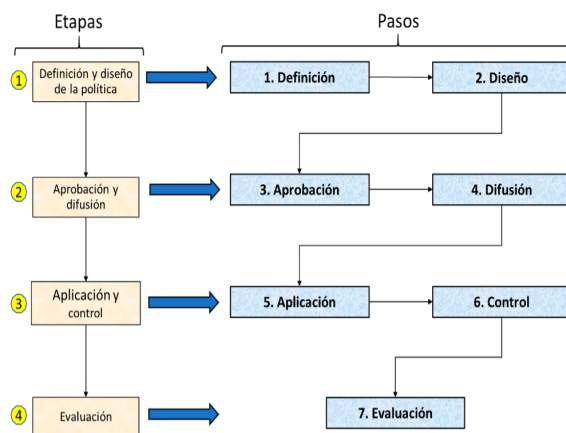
Etapas

Pasos

1 Definición y diseño de la política

1. Definición

2. Diseño

2 Aprobación y difusión

3. Aprobación

4. Difusión

3 Aplicación y control

5. Aplicación

6. Control

4 Evaluación

7. Evaluación